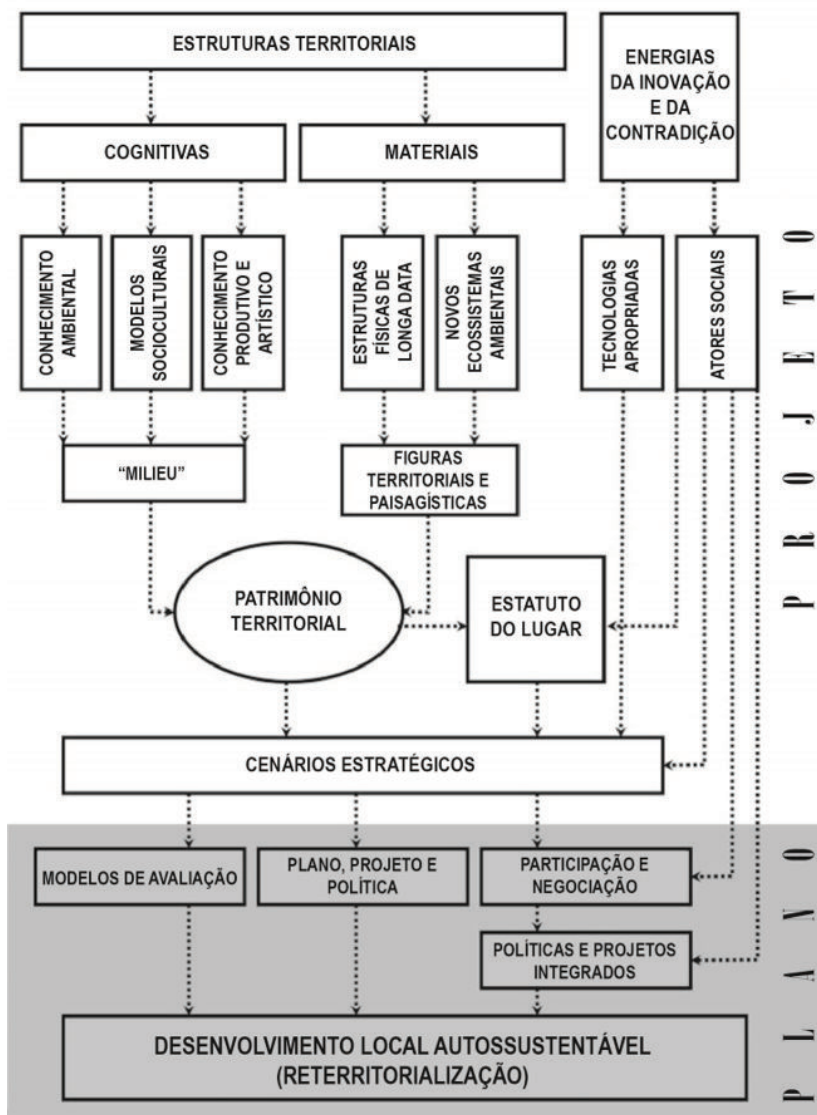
ESTRUTURAS TERRITORIAIS

ENERGIAS DA INOVAÇÃO E DA CONTRADIÇÃO

COGNITIVAS

MATERIAIS

CONHECIMENTO AMBIENTAL

MODELOS SOCIOCULTURAIS

CONHECIMENTO PRODUTIVO E ARTÍSTICO

ESTRUTURAS FÍSICAS DE LONGA DATA

NOVOS ECOSSISTEMAS AMBIENTAIS

TECNOLOGIAS APROPRIADAS

ATORES SOCIAIS

PROJETO

"MILIEU"

FIGURAS TERRITORIAIS E PAISAGÍSTICAS

PATRIMÔNIO TERRITORIAL

ESTATUTO DO LUGAR

CENÁRIOS ESTRATÉGICOS

MODELOS DE AVALIAÇÃO

PLANO, PROJETO E POLÍTICA

PARTICIPAÇÃO E NEGOCIAÇÃO

POLÍTICAS E PROJETOS INTEGRADOS

PLANO

DESENVOLVIMENTO LOCAL AUTOSSUSTENTÁVEL (RETERRITORIALIZAÇÃO)